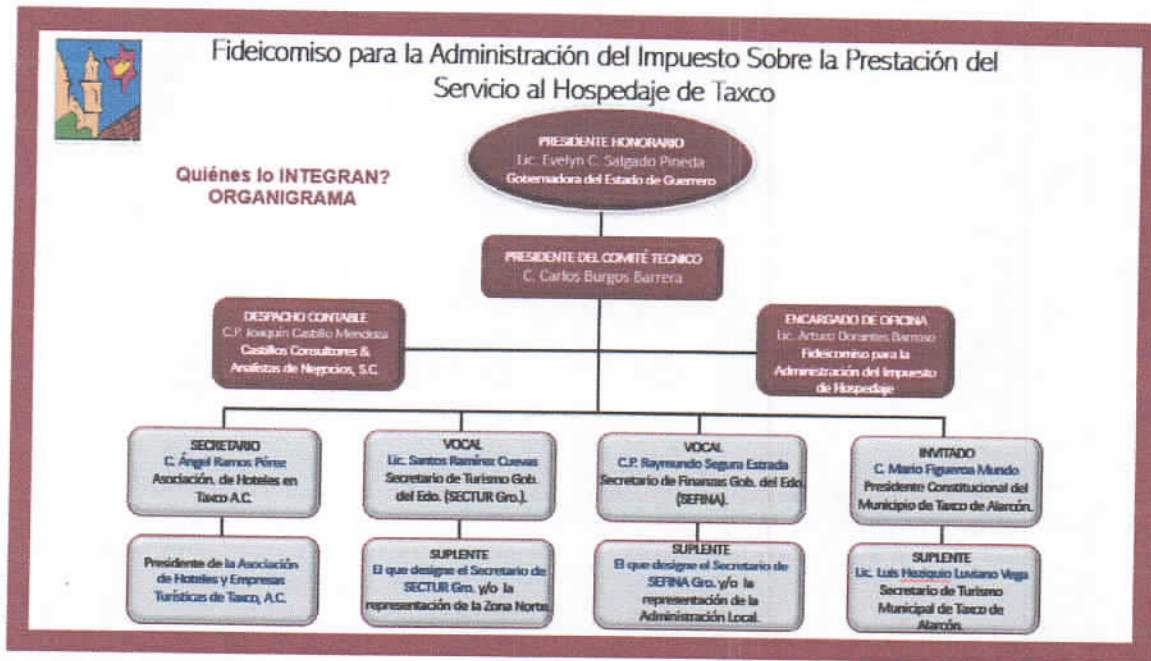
Fideicomiso para la Administración del Impuesto Sobre la Prestación del Servicio al Hospedaje de Taxco

Quiénes lo INTEGRAN?
ORGANIGRAMA

PRESIDENTE HONORARIO
Lic. Evelyn C. Salgado Pineda
Gobernadora del Estado de Guerrero

PRESIDENTE DEL COMITÉ TECNICO
C. Carlos Burgos Barrera

DESPACHO CONTABLE
C.P. Joaquín Castillo Mendoza
Castillos Consultores & Analistas de Negocios, S.C.

ENCARGADO DE OFICINA
Lic. Arturo Dorantes Barroso
Fideicomiso para la Administración del Impuesto de Hospedaje

SECRETARIO
C. Ángel Ramos Pérez
Asociación. de Hoteles en Taxco A.C.

VOCAL
Lic. Santos Ramírez Cuevas
Secretario de Turismo Gob. del Edo. (SECTUR Gro.).

VOCAL
C.P. Raymundo Segura Estrada
Secretario de Finanzas Gob. del Edo. (SEFINA).

INVITADO
C. Mario Figueroa Mundo
Presidente Constitucional del Municipio de Taxco de Alarcón.

Presidente de la Asociación de Hoteles y Empresas Turísticas de Taxco, A.C.

SUPLENTE
El que designe el Secretario de SECTUR Gro. y/o la representación de la Zona Norte.

SUPLENTE
El que designe el Secretario de SEFINA Gro. y/o la representación de la Administración Local.

SUPLENTE
Lic. Luis Hezíquio Luviano Vega
Secretario de Turismo Municipal de Taxco de Alarcón.